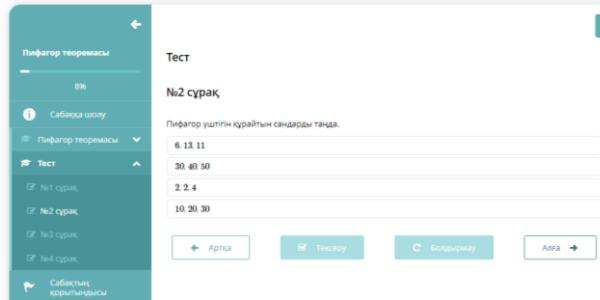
Пифагор теоремасы

8%

Сабаққа шолу

Пифагор теоремасы

Тест

№1 сұрақ

№2 сұрақ

№3 сұрақ

№4 сұрақ

Сабақтың қорытындысы

Тест

№2 сұрақ

Пифагор үштігін құрайтын сандарды таңда.

6. 13. 11

30. 40. 50

2. 2. 4

10. 20. 30

Артқа

Тексеру

Болдырмау

Алға